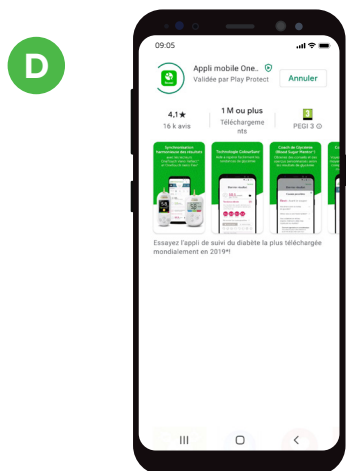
D

09:05

Appli mobile One..
Validée par Play Protect

Annuler

4,1★
16 k avis

1 M ou plus
Téléchargements

PEGI 3

Synchronisation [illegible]

Technologie ColourSure

Coach de Glycémie (Blood Sugar Mentor)

Essayez l'appli de suivi du diabète la plus téléchargée mondialement en 2019*!